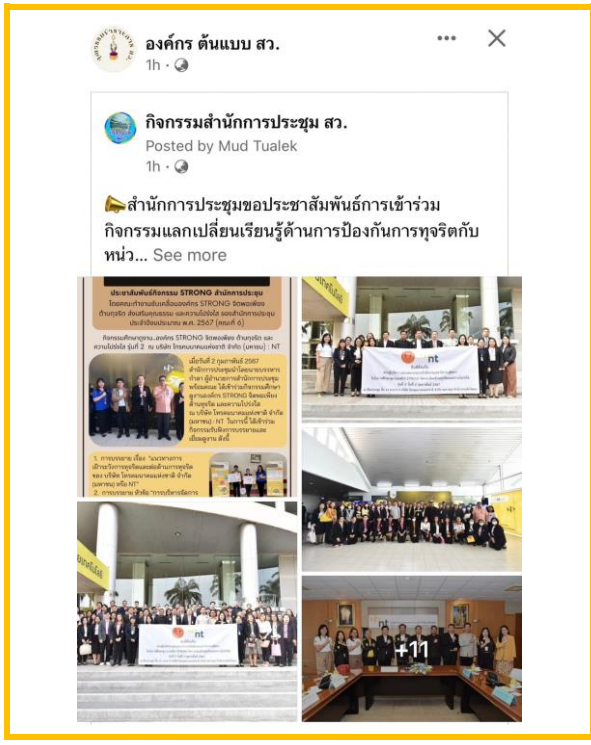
องค์กร ต้นแบบ สว.
1h · 

กิจกรรมสำนักการประชุม สว.
Posted by Mud Tualek
1h · 

📣สำนักการประชุมขอประชาสัมพันธ์การเข้าร่วมกิจกรรมแลกเปลี่ยนเรียนรู้ด้านการป้องกันการทุจริตกับหน่ว... See more

ประชาสัมพันธ์กิจกรรม STRONG สำนักการประชุม

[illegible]

nt

nt

+11